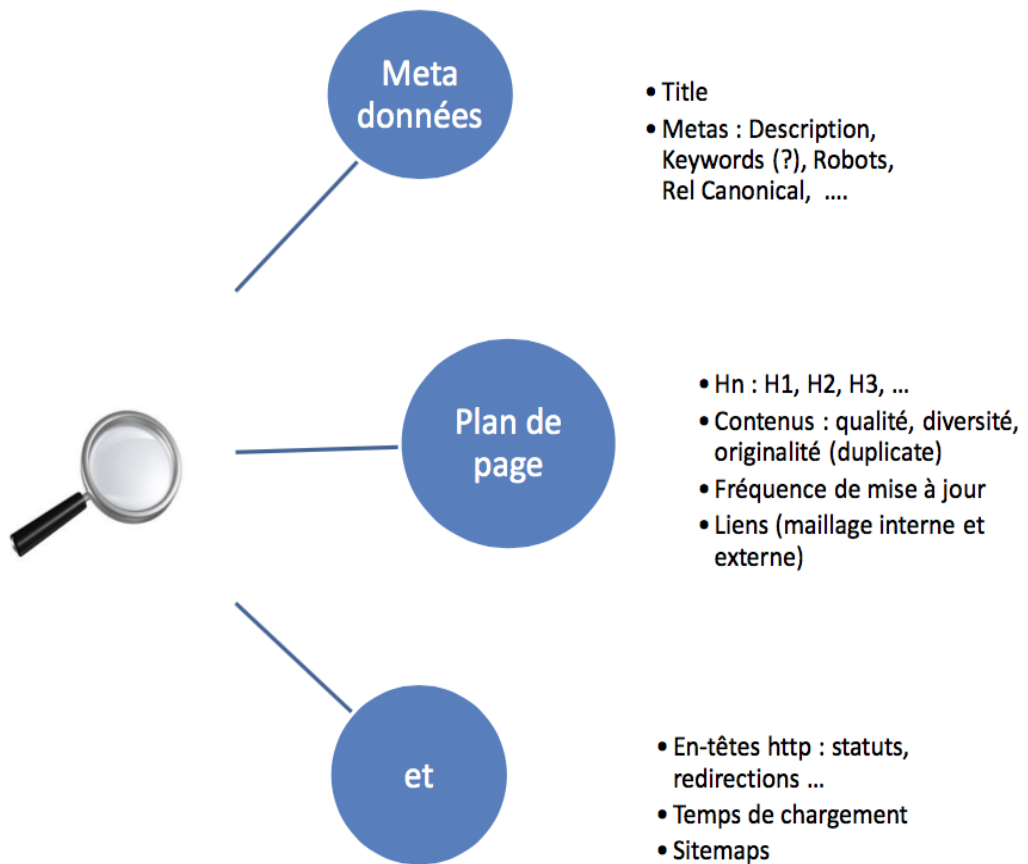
Meta données

• Title
• Metas : Description, Keywords (?), Robots, Rel Canonical, ….

Plan de page

• Hn : H1, H2, H3, …
• Contenus : qualité, diversité, originalité (duplicate)
• Fréquence de mise à jour
• Liens (maillage interne et externe)

et

• En-têtes http : statuts, redirections …
• Temps de chargement
• Sitemaps